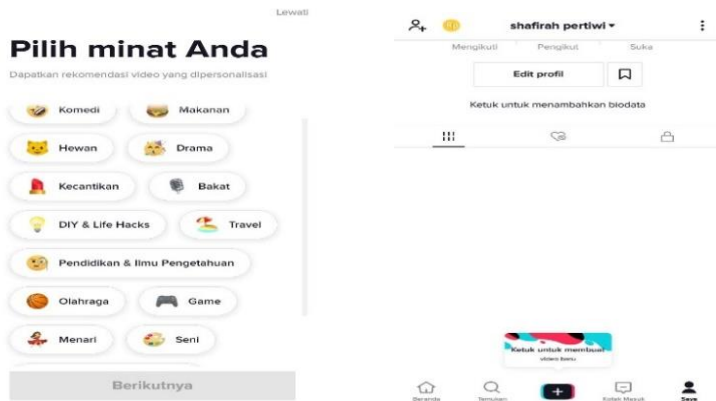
Lewati

Pilih minat Anda

Dapatkan rekomendasi video yang dipersonalisasi

Komedi
Makanan
Hewan
Drama
Kecantikan
Bakat
DIY & Life Hacks
Travel
Pendidikan & Ilmu Pengetahuan
Olahraga
Game
Menari
Seni

Berikutnya

shafirah pertiwi ▾

Mengikuti
Pengikut
Suka

Edit profil

Ketuk untuk menambahkan biodata

Ketuk untuk membuat video baru

Beranda
Temukan
+
Kotak Masuk
Saya